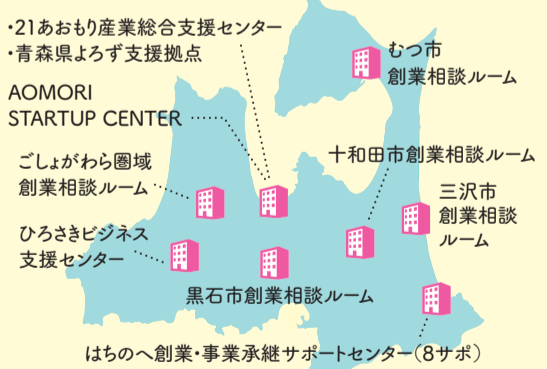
・21あおもり産業総合支援センター
・青森県よろず支援拠点

AOMORI STARTUP CENTER

むつ市
創業相談ルーム

ごしょがわら圏域
創業相談ルーム

十和田市創業相談ルーム

三沢市
創業相談
ルーム

ひろさきビジネス
支援センター

黒石市創業相談ルーム

はちのへ創業・事業承継サポートセンター（8サポ）